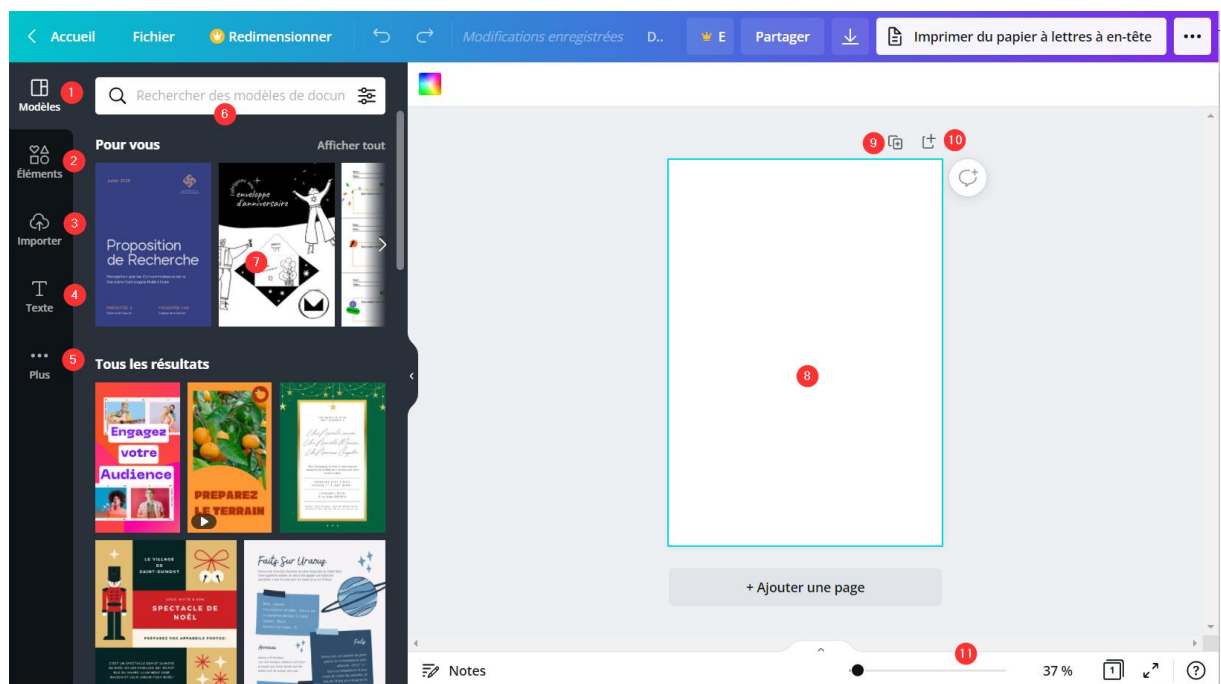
Accueil Fichier Redimensionner Modifications enregistrées D.. E Partager Imprimer du papier à lettres à en-tête •••

Modèles 1
Éléments 2
Importer 3
Texte 4
Plus 5

Rechercher des modèles de docun 6

Pour vous Afficher tout

Proposition de Recherche

enveloppe d'anniversaire

7

Tous les résultats

Engagez votre Audience

PREPAREZ LE TERRAIN

LE VILLAGE DE SAINT-DUNOST
SPECTACLE DE NOËL
PRÉPAREZ VOS APPAREILS PHOTOS!

Faits Sur Uranus

9 10

8

+ Ajouter une page

Notes 11 37 % 1 ?